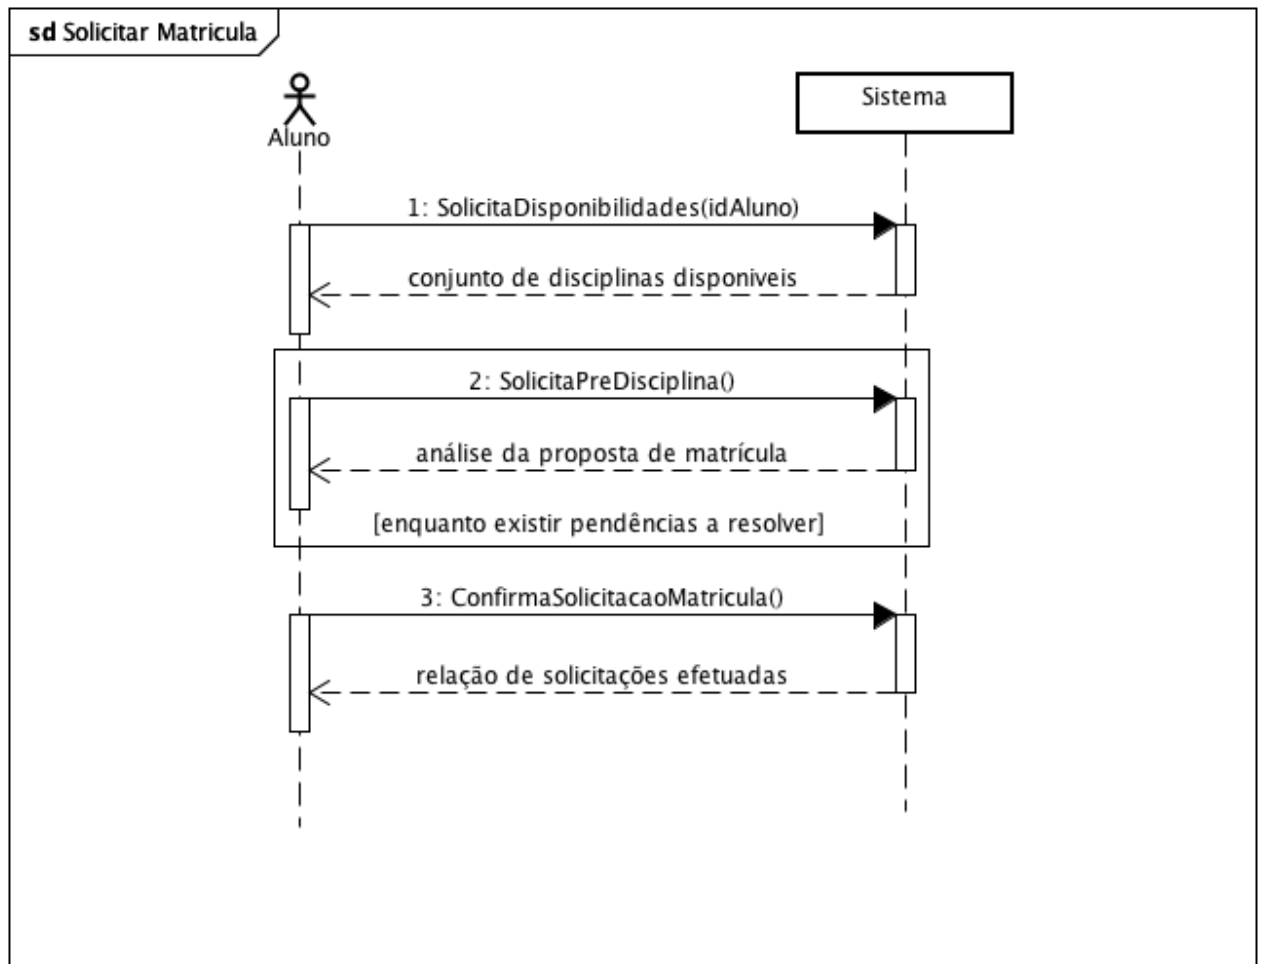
sd Solicitar Matricula

Aluno

Sistema

1: SolicitaDisponibilidades(idAluno)

conjunto de disciplinas disponiveis

2: SolicitaPreDisciplina()

análise da proposta de matrícula

[enquanto existir pendências a resolver]

3: ConfirmaSolicitacaoMatricula()

relação de solicitações efetuadas